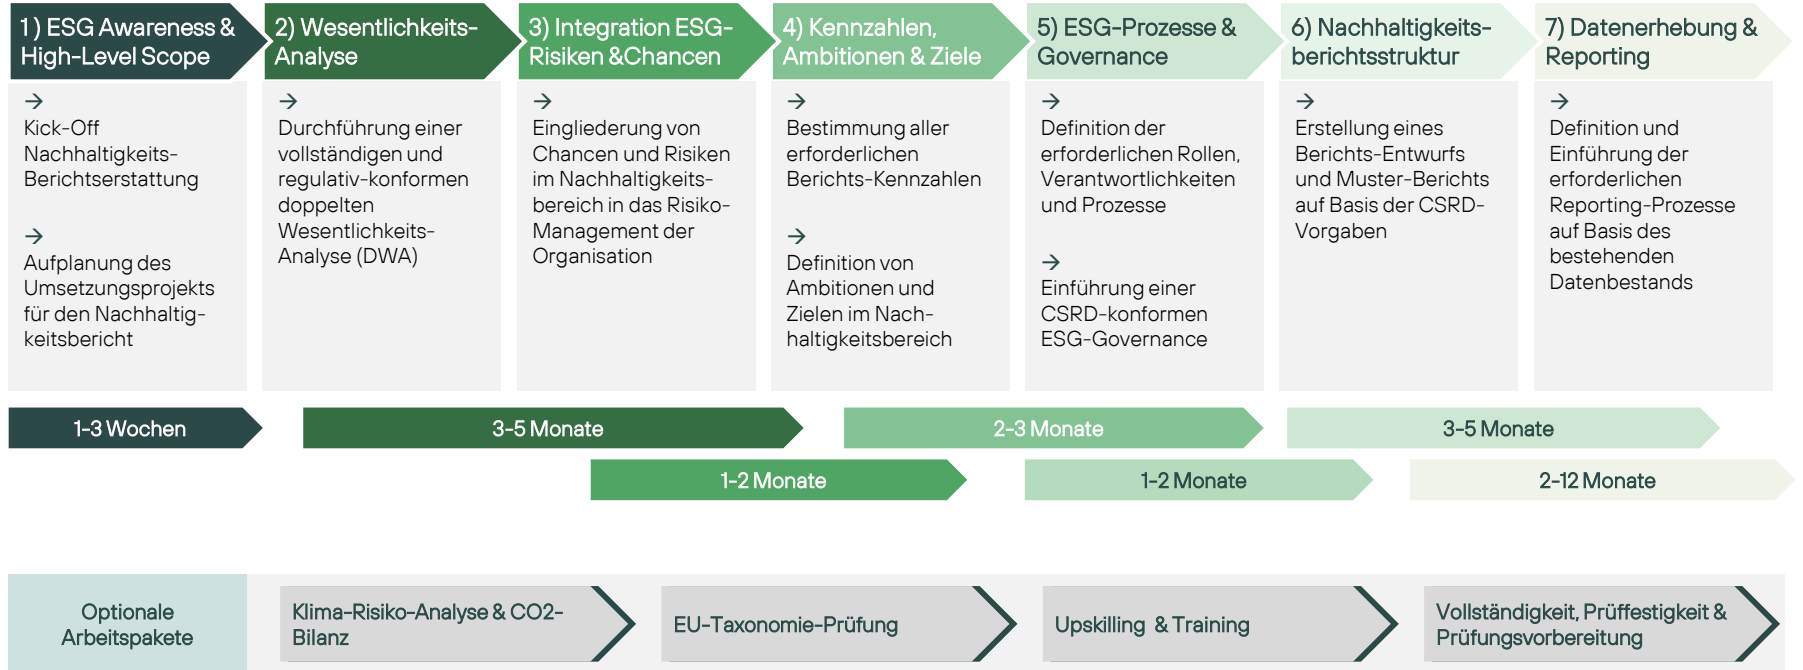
1) ESG Awareness & High-Level Scope

→ Kick-Off Nachhaltigkeits-Berichtserstattung

→ Aufplanung des Umsetzungsprojekts für den Nachhaltigkeitsbericht

2) Wesentlichkeits-Analyse

→ Durchführung einer vollständigen und regulativ-konformen doppelten Wesentlichkeits-Analyse (DWA)

3) Integration ESG-Risiken &Chancen

→ Eingliederung von Chancen und Risiken im Nachhaltigkeitsbereich in das Risiko-Management der Organisation

4) Kennzahlen, Ambitionen & Ziele

→ Bestimmung aller erforderlichen Berichts-Kennzahlen

→ Definition von Ambitionen und Zielen im Nachhaltigkeitsbereich

5) ESG-Prozesse & Governance

→ Definition der erforderlichen Rollen, Verantwortlichkeiten und Prozesse

→ Einführung einer CSRD-konformen ESG-Governance

6) Nachhaltigkeitsberichtsstruktur

→ Erstellung eines Berichts-Entwurfs und Muster-Berichts auf Basis der CSRD-Vorgaben

7) Datenerhebung & Reporting

→ Definition und Einführung der erforderlichen Reporting-Prozesse auf Basis des bestehenden Datenbestands

1-3 Wochen

3-5 Monate

2-3 Monate

3-5 Monate

1-2 Monate

1-2 Monate

2-12 Monate

Optionale Arbeitspakete

Klima-Risiko-Analyse & CO2-Bilanz

EU-Taxonomie-Prüfung

Upskilling & Training

Vollständigkeit, Prüffestigkeit & Prüfungsvorbereitung